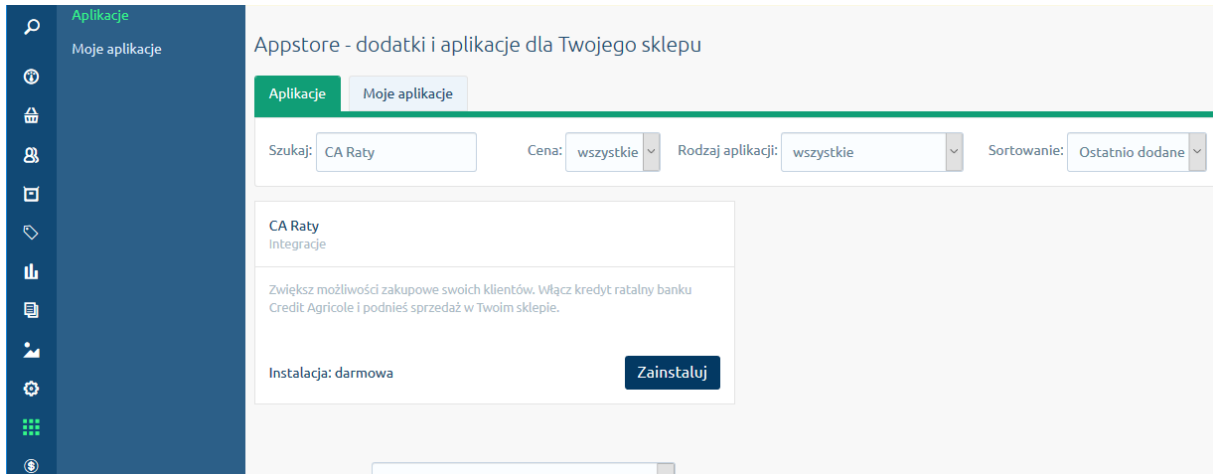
Aplikacje

Moje aplikacje

Appstore - dodatki i aplikacje dla Twojego sklepu

Aplikacje

Moje aplikacje

Szukaj: CA Raty

Cena: wszystkie

Rodzaj aplikacji: wszystkie

Sortowanie: Ostatnio dodane

CA Raty

Integracje

Zwiększ możliwości zakupowe swoich klientów. Włącz kredyt ratalny banku Credit Agricole i podnieś sprzedaż w Twoim sklepie.

Instalacja: darmowa

Zainstaluj